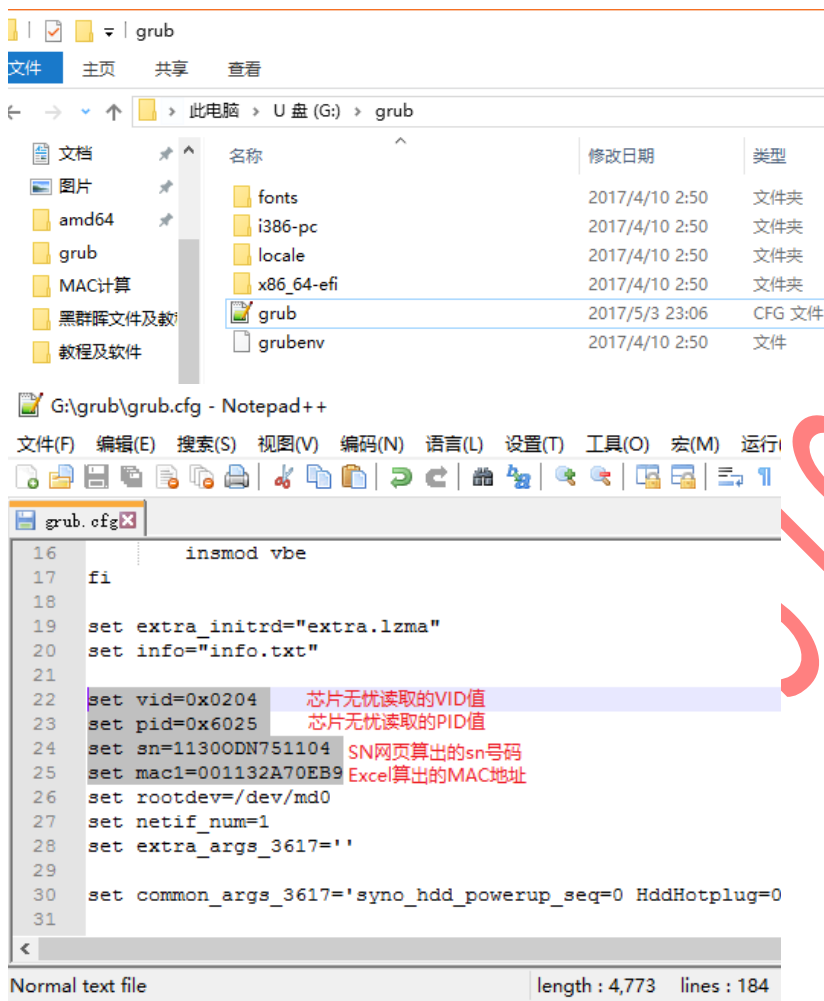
grub

文件 主页 共享 查看

此电脑 › U 盘 (G:) › grub

文档
图片
amd64
grub
MAC计算
黑群晖文件及教
教程及软件

| 名称 | 修改日期 | 类型 |
|---|---|---|
| fonts | 2017/4/10 2:50 | 文件夹 |
| i386-pc | 2017/4/10 2:50 | 文件夹 |
| locale | 2017/4/10 2:50 | 文件夹 |
| x86_64-efi | 2017/4/10 2:50 | 文件夹 |
| grub | 2017/5/3 23:06 | CFG 文件 |
| grubenv | 2017/4/10 2:50 | 文件 |

G:\grub\grub.cfg - Notepad++

文件(F) 编辑(E) 搜索(S) 视图(V) 编码(N) 语言(L) 设置(T) 工具(O) 宏(M) 运行(

grub.cfg

16 insmod vbe
17 fi
18
19 set extra_initrd="extra.lzma"
20 set info="info.txt"
21
22 set vid=0x0204 芯片无忧读取的VID值
23 set pid=0x6025 芯片无忧读取的PID值
24 set sn=1130ODN751104 SN网页算出的sn号码
25 set mac1=001132A70EB9 Excel算出的MAC地址
26 set rootdev=/dev/md0
27 set netif_num=1
28 set extra_args_3617=''
29
30 set common_args_3617='syno_hdd_powerup_seq=0 HddHotplug=0
31

Normal text file length : 4,773 lines : 184